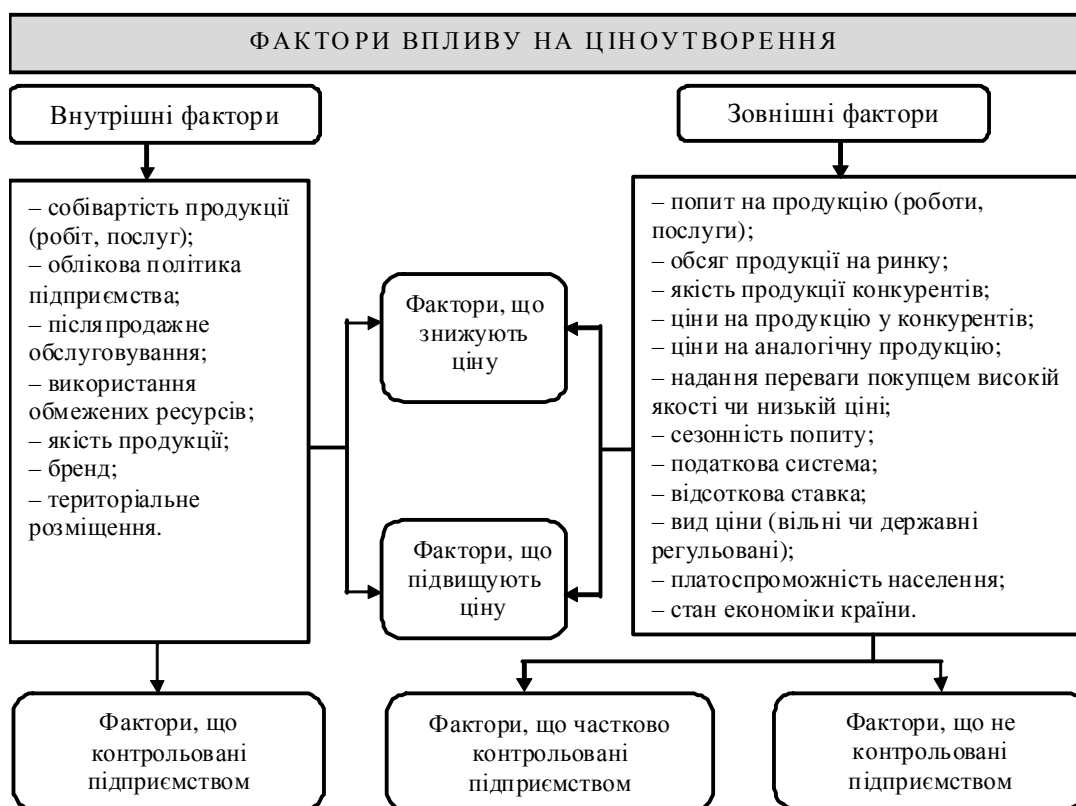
ФАКТОРИ ВПЛИВУ НА ЦІНОУТВОРЕННЯ

Внутрішні фактори

Зовнішні фактори

– собівартість продукції (робіт, послуг);
– облікова політика підприємства;
– післяпродажне обслуговування;
– використання обмежених ресурсів;
– якість продукції;
– бренд;
– територіальне розміщення.

Фактори, що знижують ціну

Фактори, що підвищують ціну

– попит на продукцію (роботи, послуги);
– обсяг продукції на ринку;
– якість продукції конкурентів;
– ціни на продукцію у конкурентів;
– ціни на аналогічну продукцію;
– надання переваги покупцем високій якості чи низькій ціні;
– сезонність попиту;
– податкова система;
– відсоткова ставка;
– вид ціни (вільні чи державні регульовані);
– платоспроможність населення;
– стан економіки країни.

Фактори, що контрольовані підприємством

Фактори, що частково контрольовані підприємством

Фактори, що не контрольовані підприємством